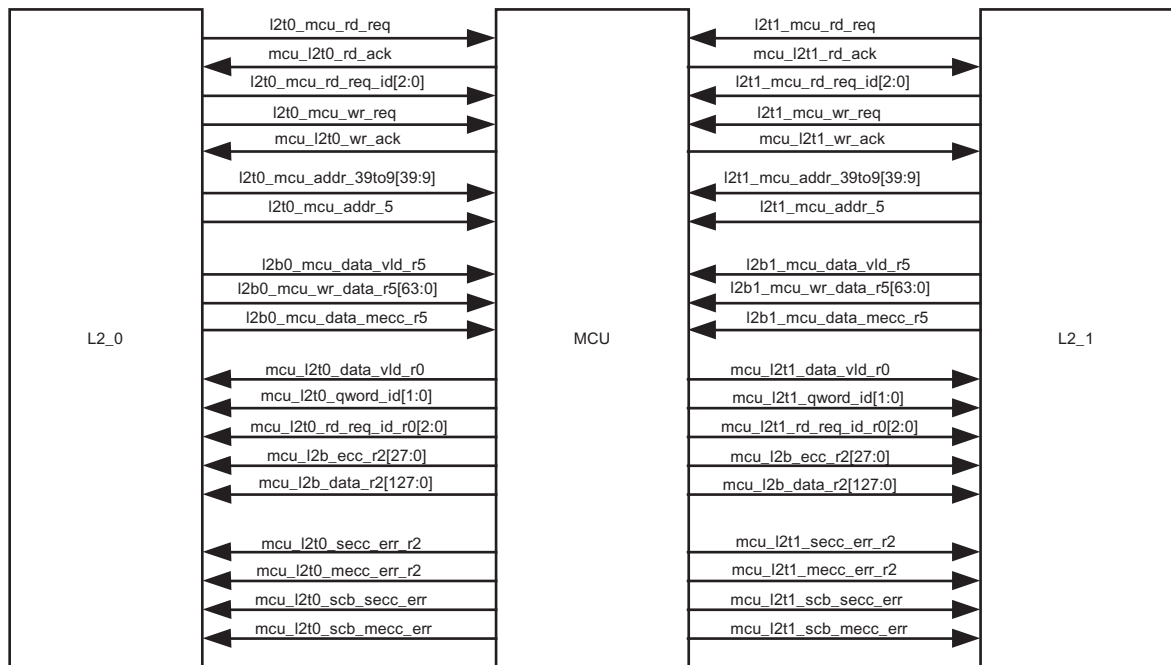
l2t0_mcu_rd_req
mcu_l2t0_rd_ack
l2t0_mcu_rd_req_id[2:0]
l2t0_mcu_wr_req
mcu_l2t0_wr_ack
l2t0_mcu_addr_39to9[39:9]
l2t0_mcu_addr_5
l2b0_mcu_data_vld_r5
l2b0_mcu_wr_data_r5[63:0]
l2b0_mcu_data_mecc_r5
mcu_l2t0_data_vld_r0
mcu_l2t0_qword_id[1:0]
mcu_l2t0_rd_req_id_r0[2:0]
mcu_l2b_ecc_r2[27:0]
mcu_l2b_data_r2[127:0]
mcu_l2t0_secc_err_r2
mcu_l2t0_mecc_err_r2
mcu_l2t0_scb_secc_err
mcu_l2t0_scb_mecc_err

L2_0

MCU

l2t1_mcu_rd_req
mcu_l2t1_rd_ack
l2t1_mcu_rd_req_id[2:0]
l2t1_mcu_wr_req
mcu_l2t1_wr_ack
l2t1_mcu_addr_39to9[39:9]
l2t1_mcu_addr_5
l2b1_mcu_data_vld_r5
l2b1_mcu_wr_data_r5[63:0]
l2b1_mcu_data_mecc_r5
mcu_l2t1_data_vld_r0
mcu_l2t1_qword_id[1:0]
mcu_l2t1_rd_req_id_r0[2:0]
mcu_l2b_ecc_r2[27:0]
mcu_l2b_data_r2[127:0]
mcu_l2t1_secc_err_r2
mcu_l2t1_mecc_err_r2
mcu_l2t1_scb_secc_err
mcu_l2t1_scb_mecc_err

L2_1